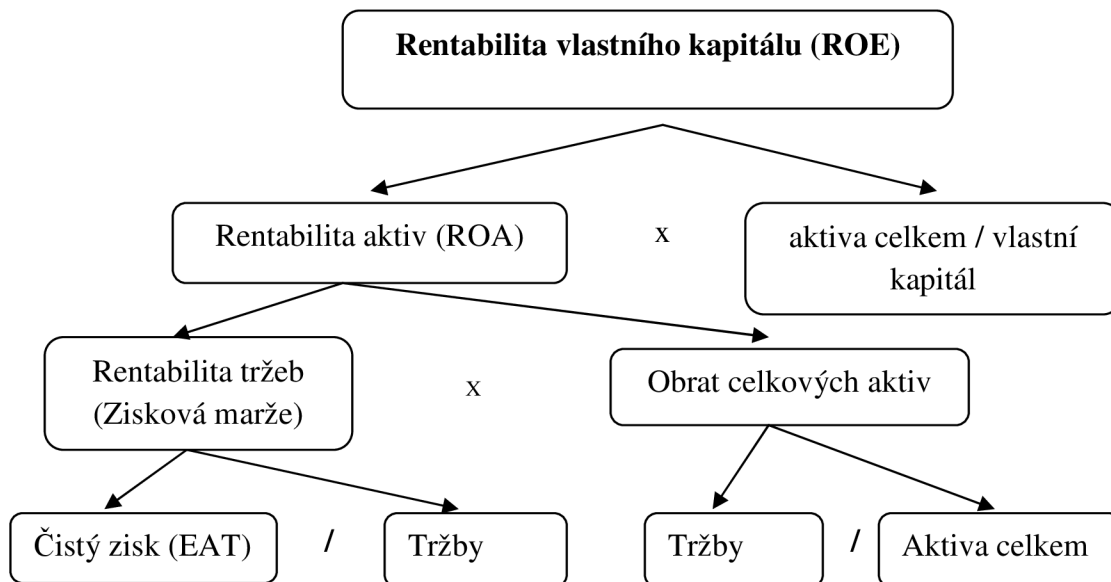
Rentabilita vlastního kapitálu (ROE)

Rentabilita aktiv (ROA)

x

aktiva celkem / vlastní kapitál

Rentabilita tržeb (Zisková marže)

x

Obrat celkových aktiv

Čistý zisk (EAT)

/

Tržby

Tržby

/

Aktiva celkem